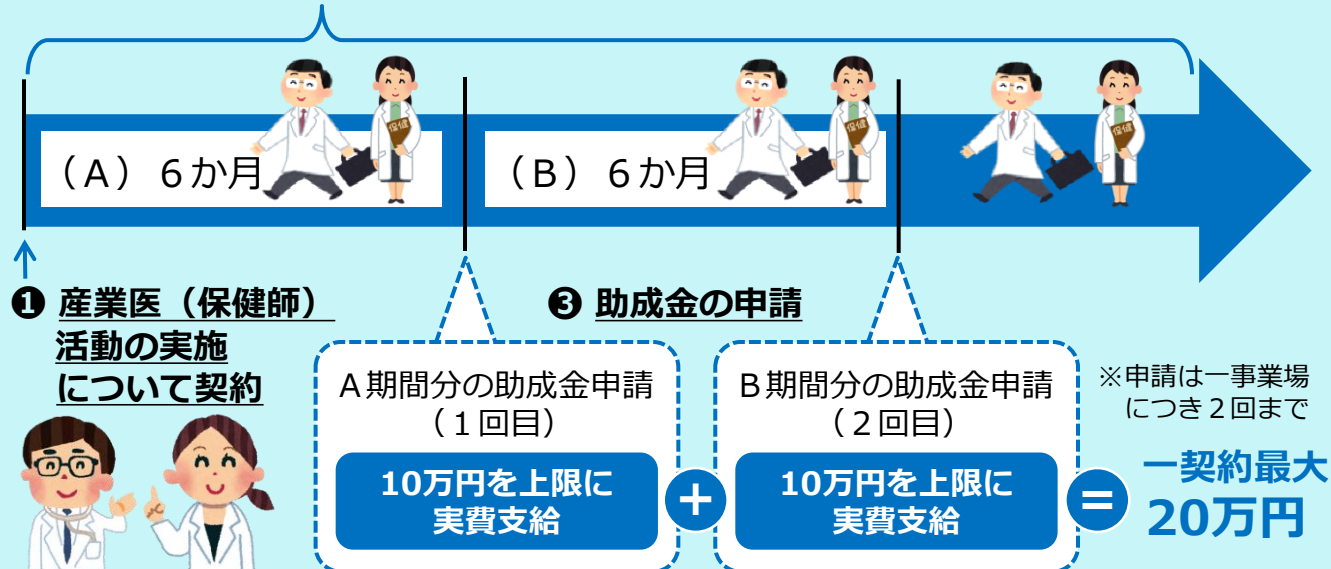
（A）６か月

保健

（B）６か月

保健

保健

❶ 産業医（保健師）活動の実施について契約

❸ 助成金の申請

A期間分の助成金申請
（１回目）

10万円を上限に
実費支給

＋

B期間分の助成金申請
（２回目）

10万円を上限に
実費支給

＝

※申請は一事業場につき２回まで

一契約最大
20万円